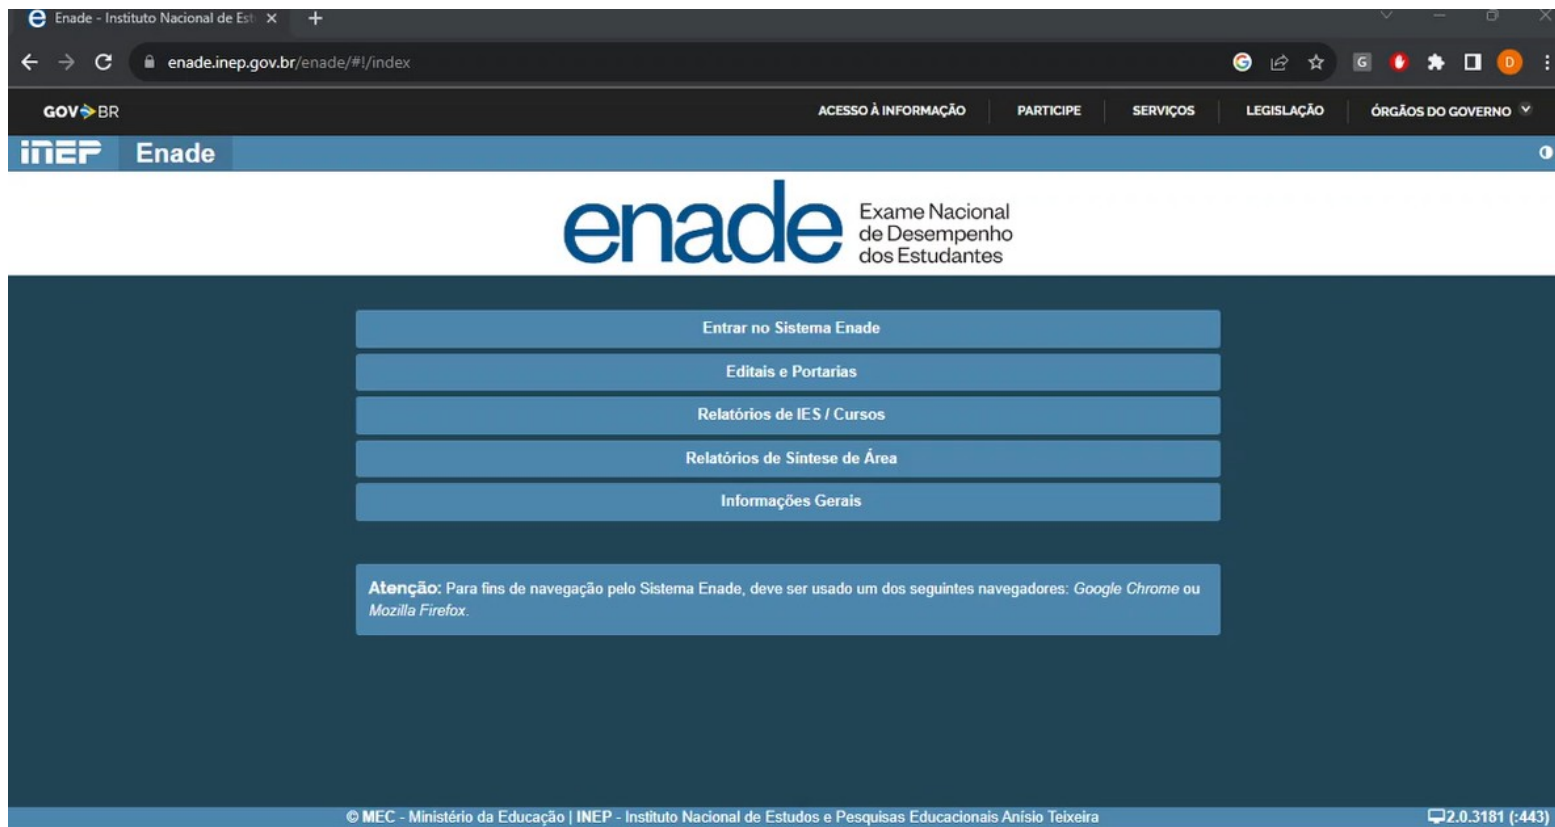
Enade - Instituto Nacional de Est ×

enade.inep.gov.br/enade/#!/index

GOV BR

ACESSO À INFORMAÇÃO | PARTICIPE | SERVIÇOS | LEGISLAÇÃO | ÓRGÃOS DO GOVERNO

inep Enade

enade Exame Nacional de Desempenho dos Estudantes

Entrar no Sistema Enade

Editais e Portarias

Relatórios de IES / Cursos

Relatórios de Síntese de Área

Informações Gerais

Atenção: Para fins de navegação pelo Sistema Enade, deve ser usado um dos seguintes navegadores: Google Chrome ou Mozilla Firefox.

© MEC - Ministério da Educação | INEP - Instituto Nacional de Estudos e Pesquisas Educacionais Anísio Teixeira

2.0.3181 (:443)